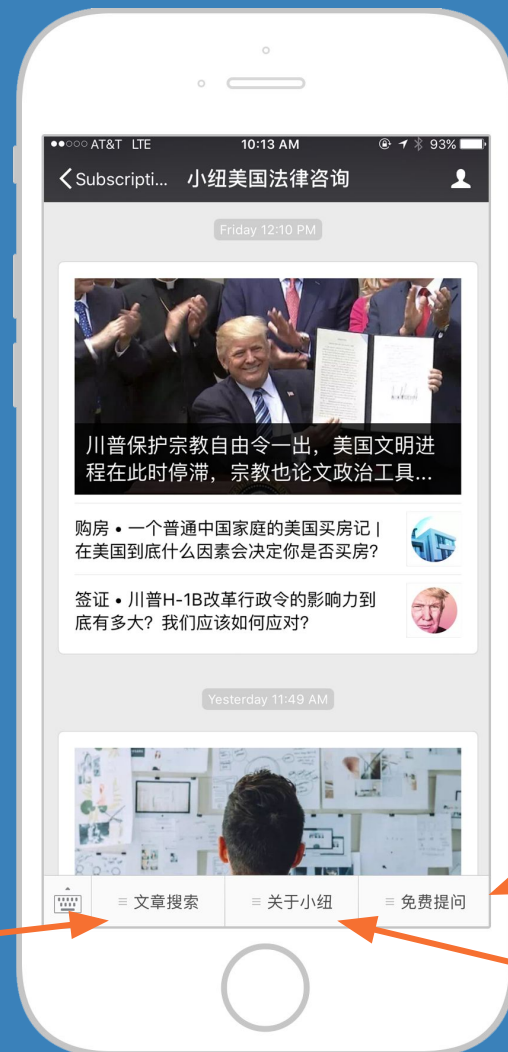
●●○○○ AT&T LTE 10:13 AM 93%

Subscripti... 小纽美国法律咨询

Friday 12:10 PM

川普保护宗教自由令一出，美国文明进程在此时停滞，宗教也论文政治工具...

购房 • 一个普通中国家庭的美国买房记 | 在美国到底什么因素会决定你是否买房?

签证 • 川普H-1B改革行政令的影响力到底有多大? 我们应该如何应对?

Yesterday 11:49 AM

≡ 文章搜索

≡ 关于小纽

≡ 免费提问